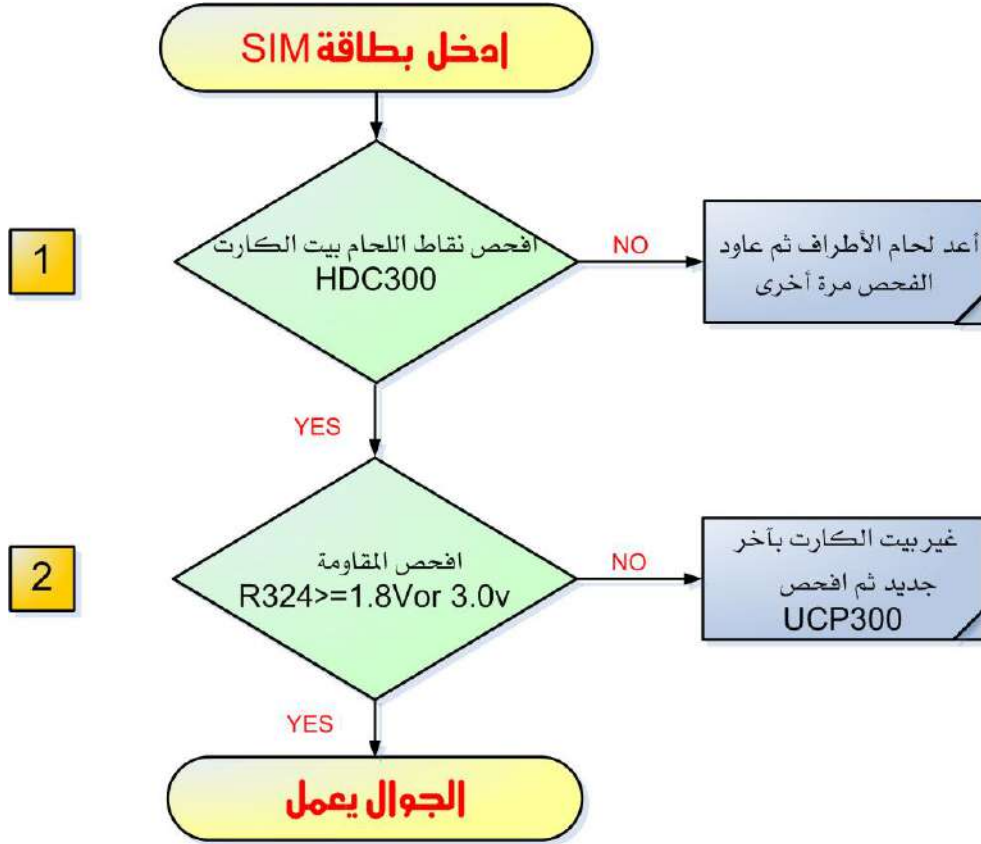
ادخل بطاقة SIM

1

افحص نقاط اللحام بيت الكارت HDC300

NO

أعد لحام الأطراف ثم عاود الفحص مرة أخرى

YES

2

افحص المقاومة R324>=1.8Vor 3.0v

NO

غير بيت الكارت بآخر جديد ثم افحص UCP300

YES

الجوال يعمل